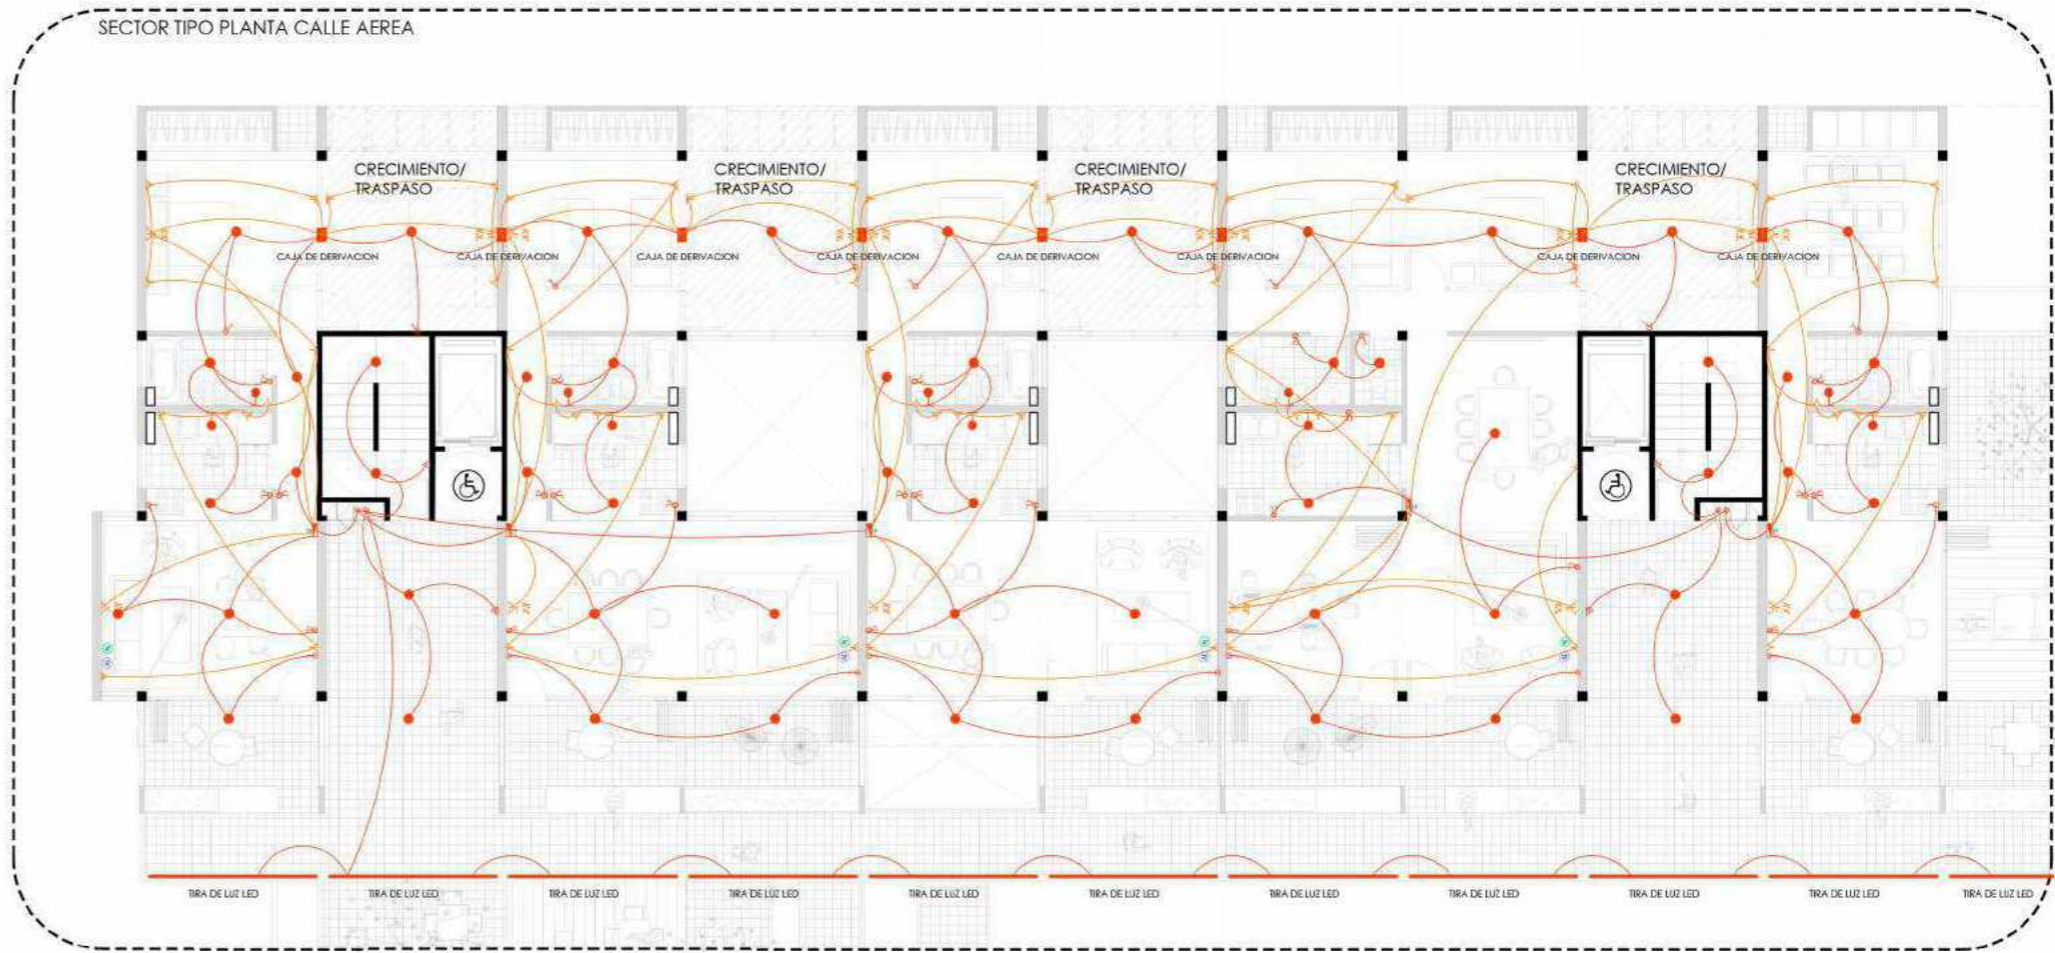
SECTOR TIPO PLANTA CALLE AEREA

CRECIMIENTO/ TRASPASO

CRECIMIENTO/ TRASPASO

CRECIMIENTO/ TRASPASO

CRECIMIENTO/ TRASPASO

CAJA DE DERIVACION

CAJA DE DERIVACION

CAJA DE DERIVACION

CAJA DE DERIVACION

CAJA DE DERIVACION

CAJA DE DERIVACION

CAJA DE DERIVACION

CAJA DE DERIVACION

TIRA DE LUZ LED

TIRA DE LUZ LED

TIRA DE LUZ LED

TIRA DE LUZ LED

TIRA DE LUZ LED

TIRA DE LUZ LED

TIRA DE LUZ LED

TIRA DE LUZ LED

TIRA DE LUZ LED

TIRA DE LUZ LED

TIRA DE LUZ LED